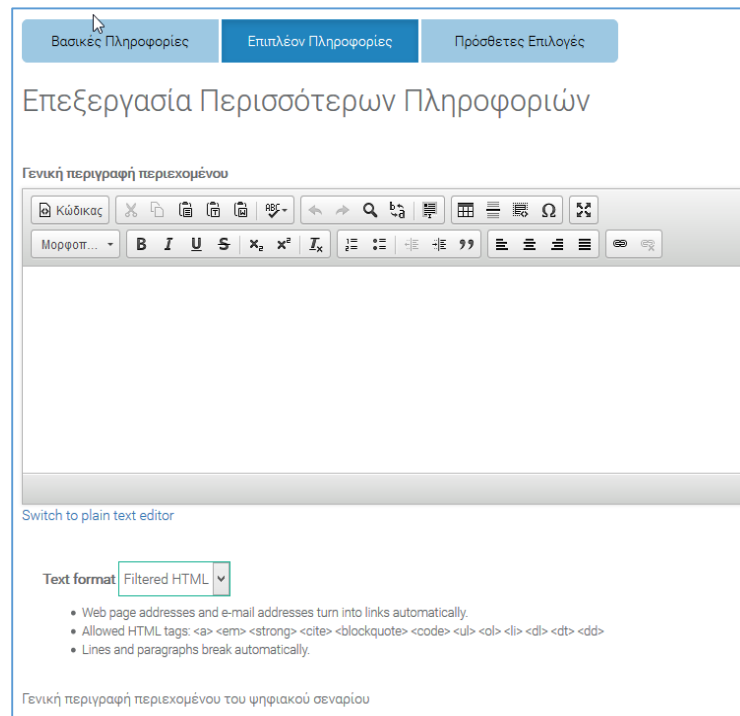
Βασικές Πληροφορίες
Επιπλέον Πληροφορίες
Πρόσθετες Επιλογές

Επεξεργασία Περισσότερων Πληροφοριών

Γενική περιγραφή περιεχομένου

Κώδικας

Μορφοπ...

B I U S $x_2$ $x^2$ $I_x$

Switch to plain text editor

Text format Filtered HTML

• Web page addresses and e-mail addresses turn into links automatically.
• Allowed HTML tags: <a> <em> <strong> <cite> <blockquote> <code> <ul> <ol> <li> <dl> <dt> <dd>
• Lines and paragraphs break automatically.

Γενική περιγραφή περιεχομένου του ψηφιακού σεναρίου